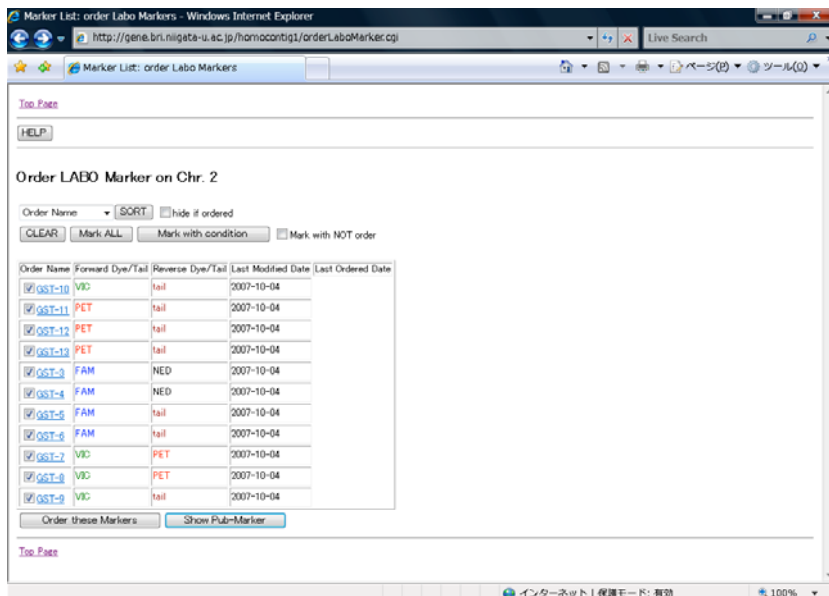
Marker List: order Labo Markers - Windows Internet Explorer

http://gene.bri.niigata-u.ac.jp/homocontig1/orderLaboMarker.cgi

Live Search

Marker List: order Labo Markers

ページ(P) ツール(O)

Top Page

HELP

Order LABO Marker on Chr. 2

Order Name SORT hide if ordered

CLEAR Mark ALL Mark with condition Mark with NOT order

| Order Name | Forward Dye/Tail | Reverse Dye/Tail | Last Modified Date | Last Ordered Date |
|---|---|---|---|---|
| GST-10 | VIC | tail | 2007-10-04 | |
| GST-11 | PET | tail | 2007-10-04 | |
| GST-12 | PET | tail | 2007-10-04 | |
| GST-13 | PET | tail | 2007-10-04 | |
| GST-3 | FAM | NED | 2007-10-04 | |
| GST-4 | FAM | NED | 2007-10-04 | |
| GST-5 | FAM | tail | 2007-10-04 | |
| GST-6 | FAM | tail | 2007-10-04 | |
| GST-7 | VIC | PET | 2007-10-04 | |
| GST-8 | VIC | PET | 2007-10-04 | |
| GST-9 | VIC | tail | 2007-10-04 | |

Order these Markers Show Pub-Marker

Top Page

インターネット | 保護モード: 有効

100%